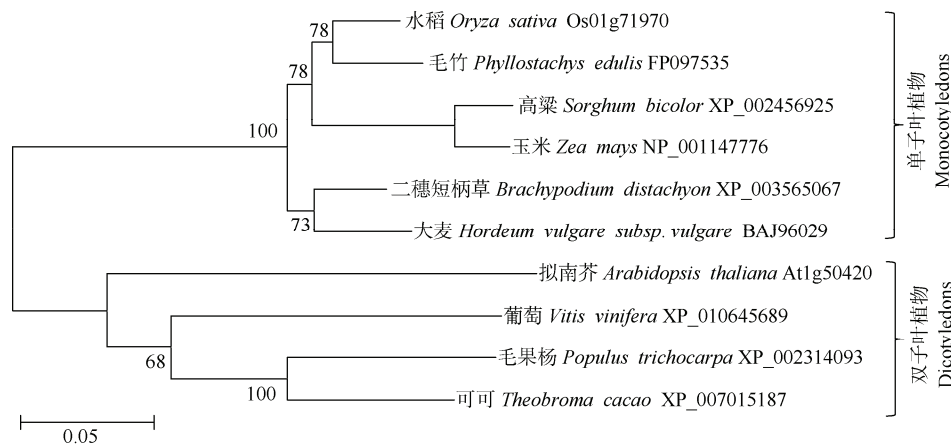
78
水稻 *Oryza sativa* Os01g71970
78
毛竹 *Phyllostachys edulis* FP097535
100
高粱 *Sorghum bicolor* XP_002456925
玉米 *Zea mays* NP_001147776
二穗短柄草 *Brachypodium distachyon* XP_003565067
73
大麦 *Hordeum vulgare subsp. vulgare* BAJ96029
单子叶植物 Monocotyledons
拟南芥 *Arabidopsis thaliana* At1g50420
葡萄 *Vitis vinifera* XP_010645689
68
毛果杨 *Populus trichocarpa* XP_002314093
100
可可 *Theobroma cacao* XP_007015187
双子叶植物 Dicotyledons
0.05